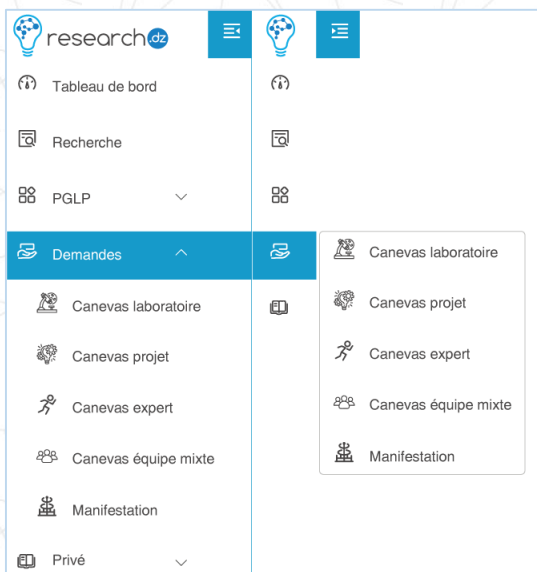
research dz

Tableau de bord

Recherche

PGLP

Demandes

Canevas laboratoire

Canevas projet

Canevas expert

Canevas équipe mixte

Manifestation

Privé

Canevas laboratoire

Canevas projet

Canevas expert

Canevas équipe mixte

Manifestation